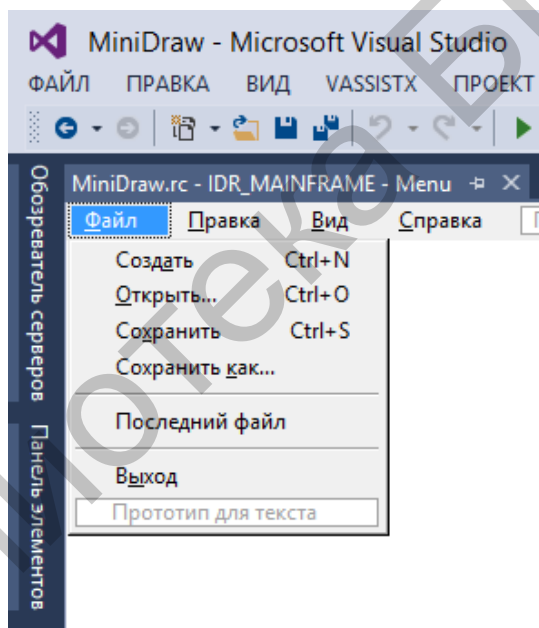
MiniDraw - Microsoft Visual Studio

ФАЙЛ ПРАВКА ВИД VASSISTX ПРОЕКТ

Обозреватель серверов

Панель элементов

MiniDraw.rc - IDR_MAINFRAME - Menu ⊣ ✕

Файл Правка Вид Справка

Создать Ctrl+N

Открыть... Ctrl+O

Сохранить Ctrl+S

Сохранить как...

Последний файл

Выход

Прототип для текста